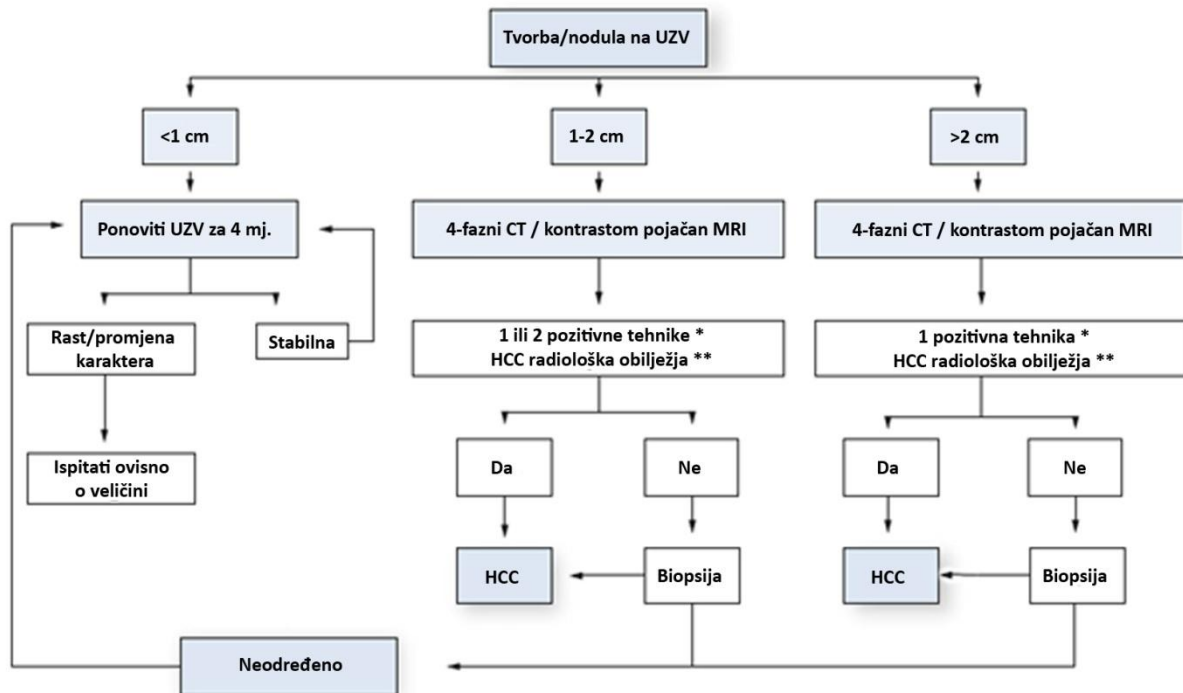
Tvorba/nodula na UZV

<1 cm

1-2 cm

>2 cm

Ponoviti UZV za 4 mj.

4-fazni CT / kontrastom pojačan MRI

4-fazni CT / kontrastom pojačan MRI

Rast/promjena karaktera

Stabilna

1 ili 2 pozitivne tehnike *
HCC radiološka obilježja **

1 pozitivna tehnika *
HCC radiološka obilježja **

Ispitati ovisno o veličini

Da

Ne

Da

Ne

HCC

Biopsija

HCC

Biopsija

Neodređeno